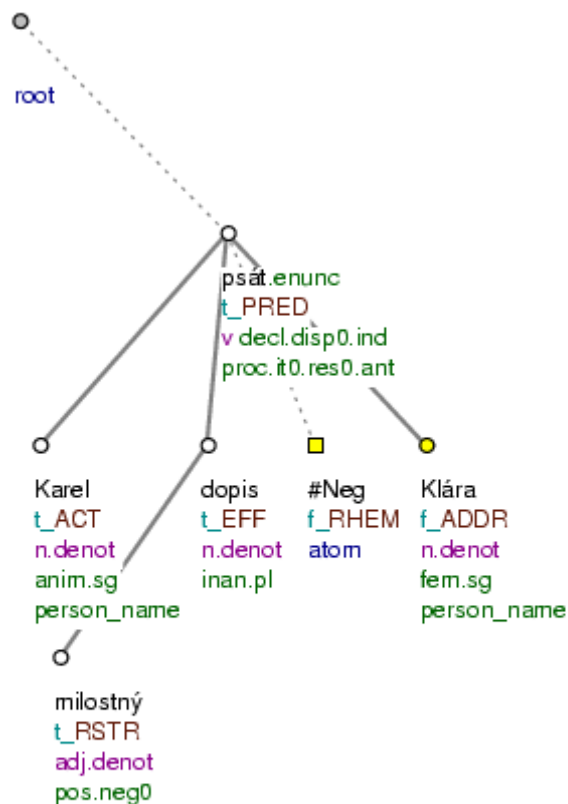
root

psát.enunc
t_PRED
v decl.disp0.ind
proc.it0.res0.ant

Karel
t_ACT
n.denot
anim.sg
person_name

dopis
t_EFF
n.denot
inan.pl

#Neg
f_RHEM
atom

Klára
f_ADDR
n.denot
fem.sg
person_name

milostný
t_RSTR
adj.denot
pos.neg0